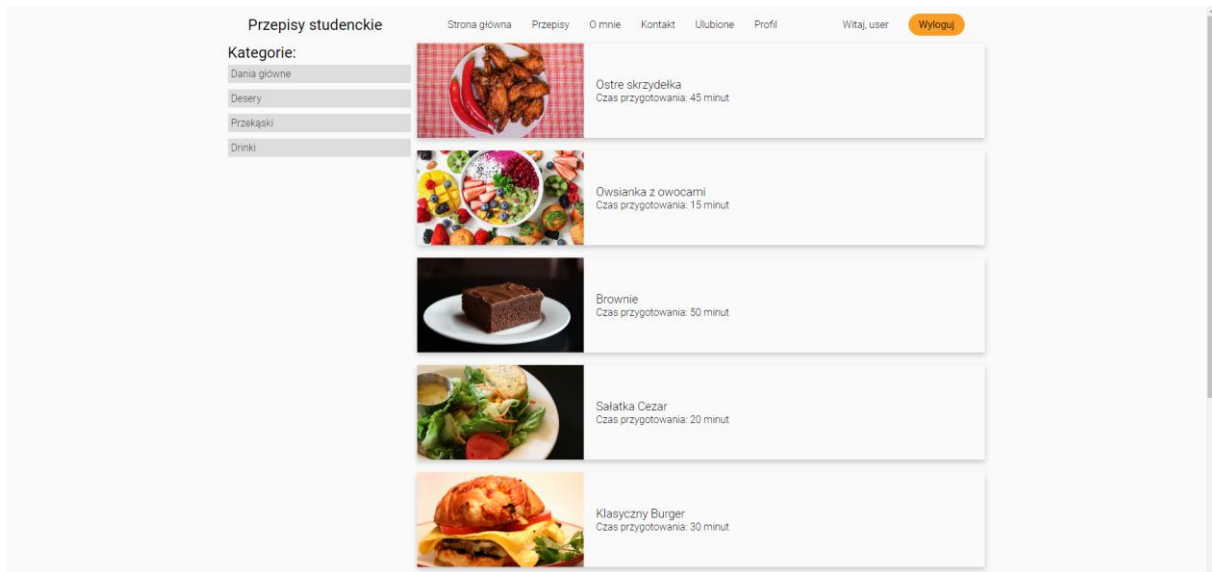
Przepisy studenckie

Strona główna Przepisy O mnie Kontakt Ulubione Profil

Witaj, user Wyloguj

Kategorie:

Dania główne

Desery

Przekąski

Drinki

Ostre skrzydełka
Czas przygotowania: 45 minut

Owsianka z owocami
Czas przygotowania: 15 minut

Brownie
Czas przygotowania: 50 minut

Sałatka Cezar
Czas przygotowania: 20 minut

Klasyczny Burger
Czas przygotowania: 30 minut